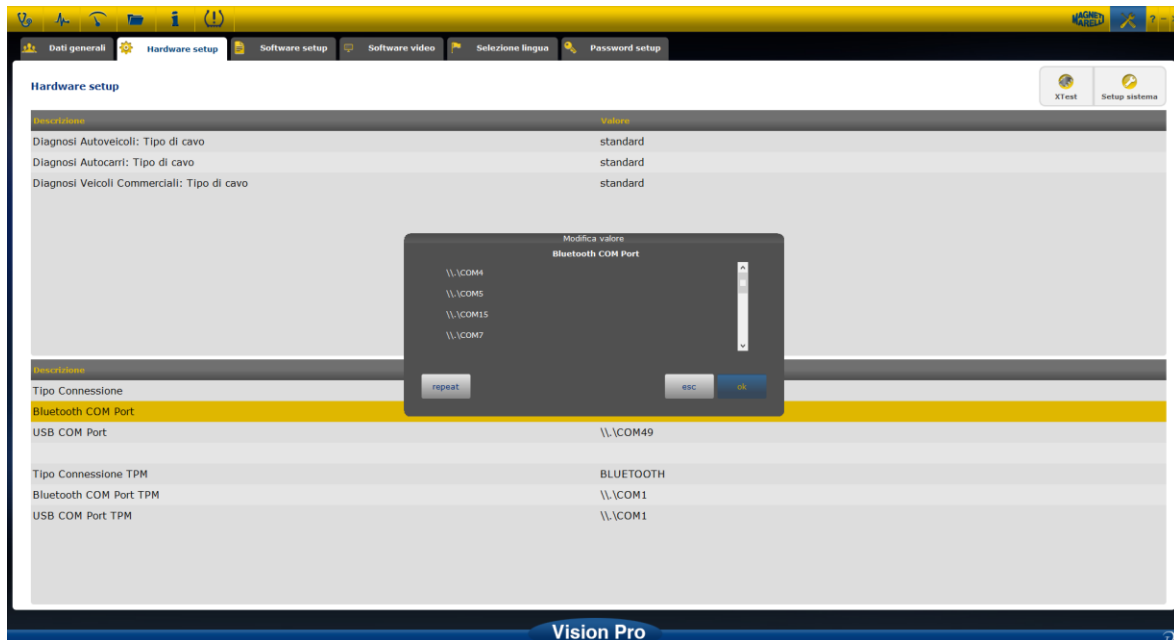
Dati generali Hardware setup Software setup Software video Selezione lingua Password setup

Hardware setup

XTest Setup sistema

| Descrizione | Valore |
|---|---|
| Diagnosi Autoveicoli: Tipo di cavo | standard |
| Diagnosi Autocarri: Tipo di cavo | standard |
| Diagnosi Veicoli Commerciali: Tipo di cavo | standard |

Modifica valore
Bluetooth COM Port
\\.\COM4
\\.\COM5
\\.\COM15
\\.\COM7

repeat esc ok

| Descrizione | |
|---|---|
| Tipo Connessione | |
| Bluetooth COM Port | |
| USB COM Port | \\.\COM49 |
| Tipo Connessione TPM | BLUETOOTH |
| Bluetooth COM Port TPM | \\.\COM1 |
| USB COM Port TPM | \\.\COM1 |

Vision Pro